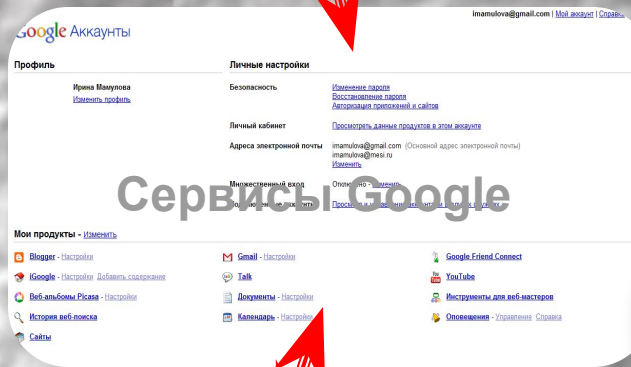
imamulova@gmail.com | Мой аккаунт | Справ

Google Аккаунты

Профиль

Ирина Мамулова
Изменить профиль

Личные настройки

Безопасность
Изменение пароля
Восстановление пароля
Авторизация приложений и сайтов

Личный кабинет
Просмотреть данные продуктов в этом аккаунте

Адреса электронной почты
imamulova@gmail.com (Основной адрес электронной почты)
imamulova@mesi.ru
Изменить

Множественный вход
Отключено - Изменить

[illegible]
Просмотр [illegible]

Сервисы Google

Мои продукты - Изменить

Blogger - Настройки
Gmail - Настройки
Google Friend Connect
iGoogle - Настройки Добавить содержание
Talk
YouTube
Веб-альбомы Picasa - Настройки
Документы - Настройки
Инструменты для веб-мастеров
История веб-поиска
Календарь - Настройки
Оповещения - Управление Справка
Сайты